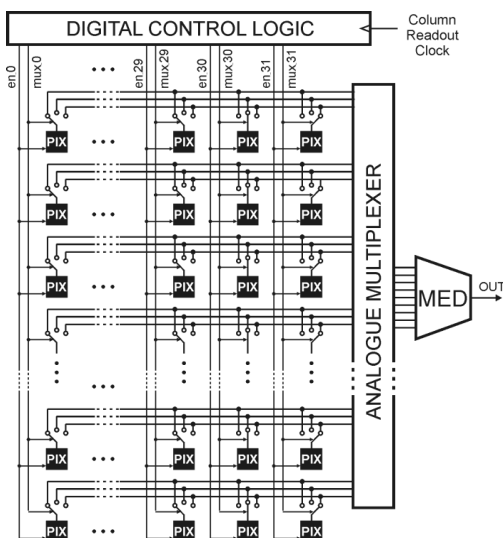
DIGITAL CONTROL LOGIC

Column Readout Clock

en 0
mux 0
en 29
mux 29
en 30
mux 30
en 31
mux 31

PIX PIX PIX PIX PIX
PIX PIX PIX PIX PIX
PIX PIX PIX PIX PIX
PIX PIX PIX PIX PIX
PIX PIX PIX PIX PIX

ANALOGUE MULTIPLEXER

MED

OUT